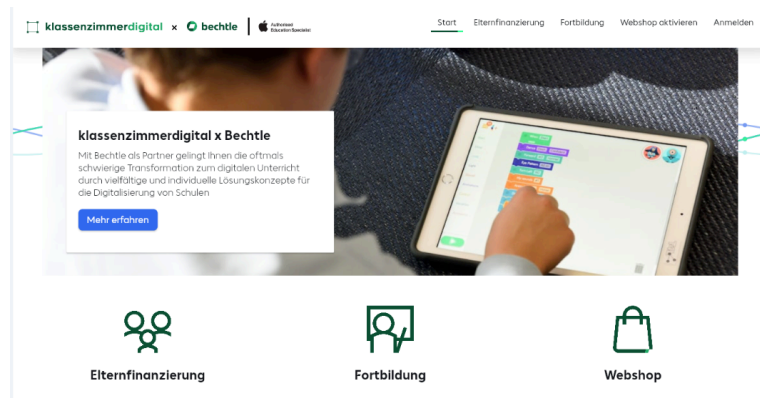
klassenzimmerdigital × bechtle | Authorised Education Specialist

Start Elternfinanzierung Fortbildung Webshop aktivieren Anmelden

klassenzimmerdigital x Bechtle

Mit Bechtle als Partner gelingt Ihnen die oftmals schwierige Transformation zum digitalen Unterricht durch vielfältige und individuelle Lösungskonzepte für die Digitalisierung von Schulen

Mehr erfahren

Elternfinanzierung

Fortbildung

Webshop